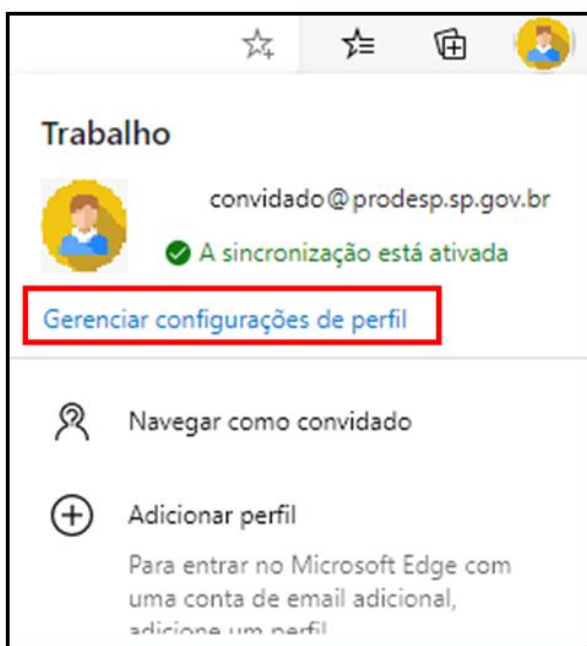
Trabalho

convidado@prodesp.sp.gov.br

A sincronização está ativada

Gerenciar configurações de perfil

Navegar como convidado

Adicionar perfil

Para entrar no Microsoft Edge com uma conta de email adicional, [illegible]